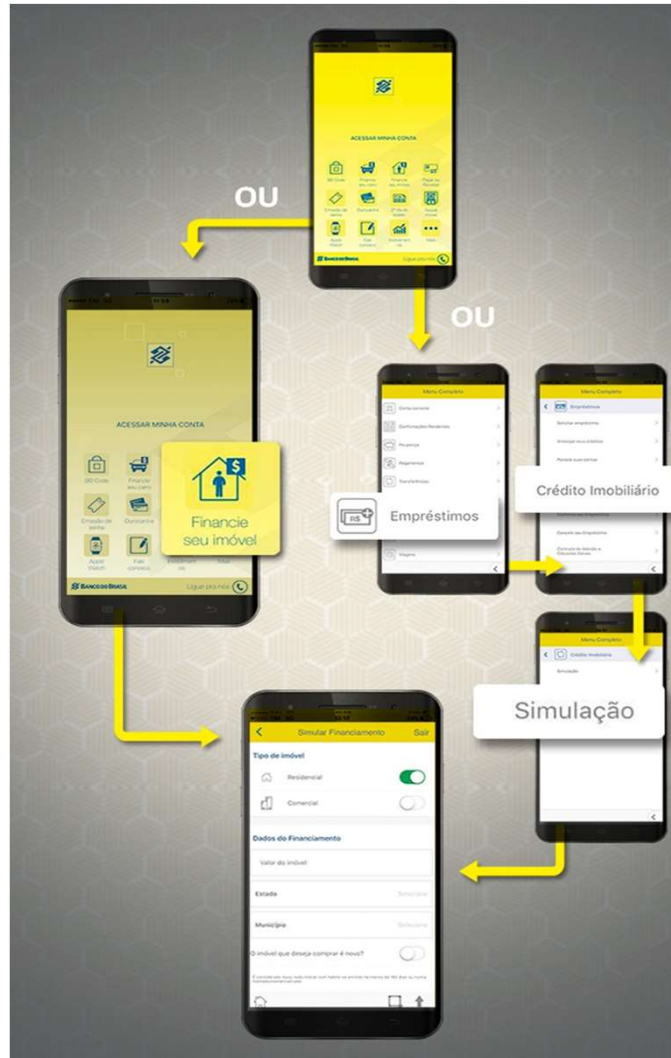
ACESSAR MINHA CONTA

BB Code

Financie seu carro

Financie seu imóvel

Pagar ou Receber

Emissão de senha

Ourocard

2ª via de boleto

Ourocap

Apple Watch

Fale conosco

Investimentos

Mais

BANCO DO BRASIL

Ligue pra mim

OU

OU

ACESSAR MINHA CONTA

BB Code

Financie seu carro

Emissão de senha

Ourocard

Apple Watch

Fale conosco

Mais

Financie seu imóvel

BANCO DO BRASIL

Ligue pra mim

Menu Completo

Conta corrente

Confirmações Pendentes

Poupança

Pagamentos

Transferências

Empréstimos

Viagens

Menu Completo

Empréstimos

Solicitar empréstimo

Antecipar seus créditos

Parcele suas contas

Crédito Imobiliário

Extrato de Empréstimos

Contratos de Adesão e Cláusulas Gerais

Menu Completo

Crédito Imobiliário

Simulação

Simulação

Simular Financiamento

Sair

Tipo de imóvel

Residencial

Comercial

Dados do Financiamento

Valor do imóvel

Estado

Selecione

Município

Selecione

O imóvel que deseja comprar é novo?

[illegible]